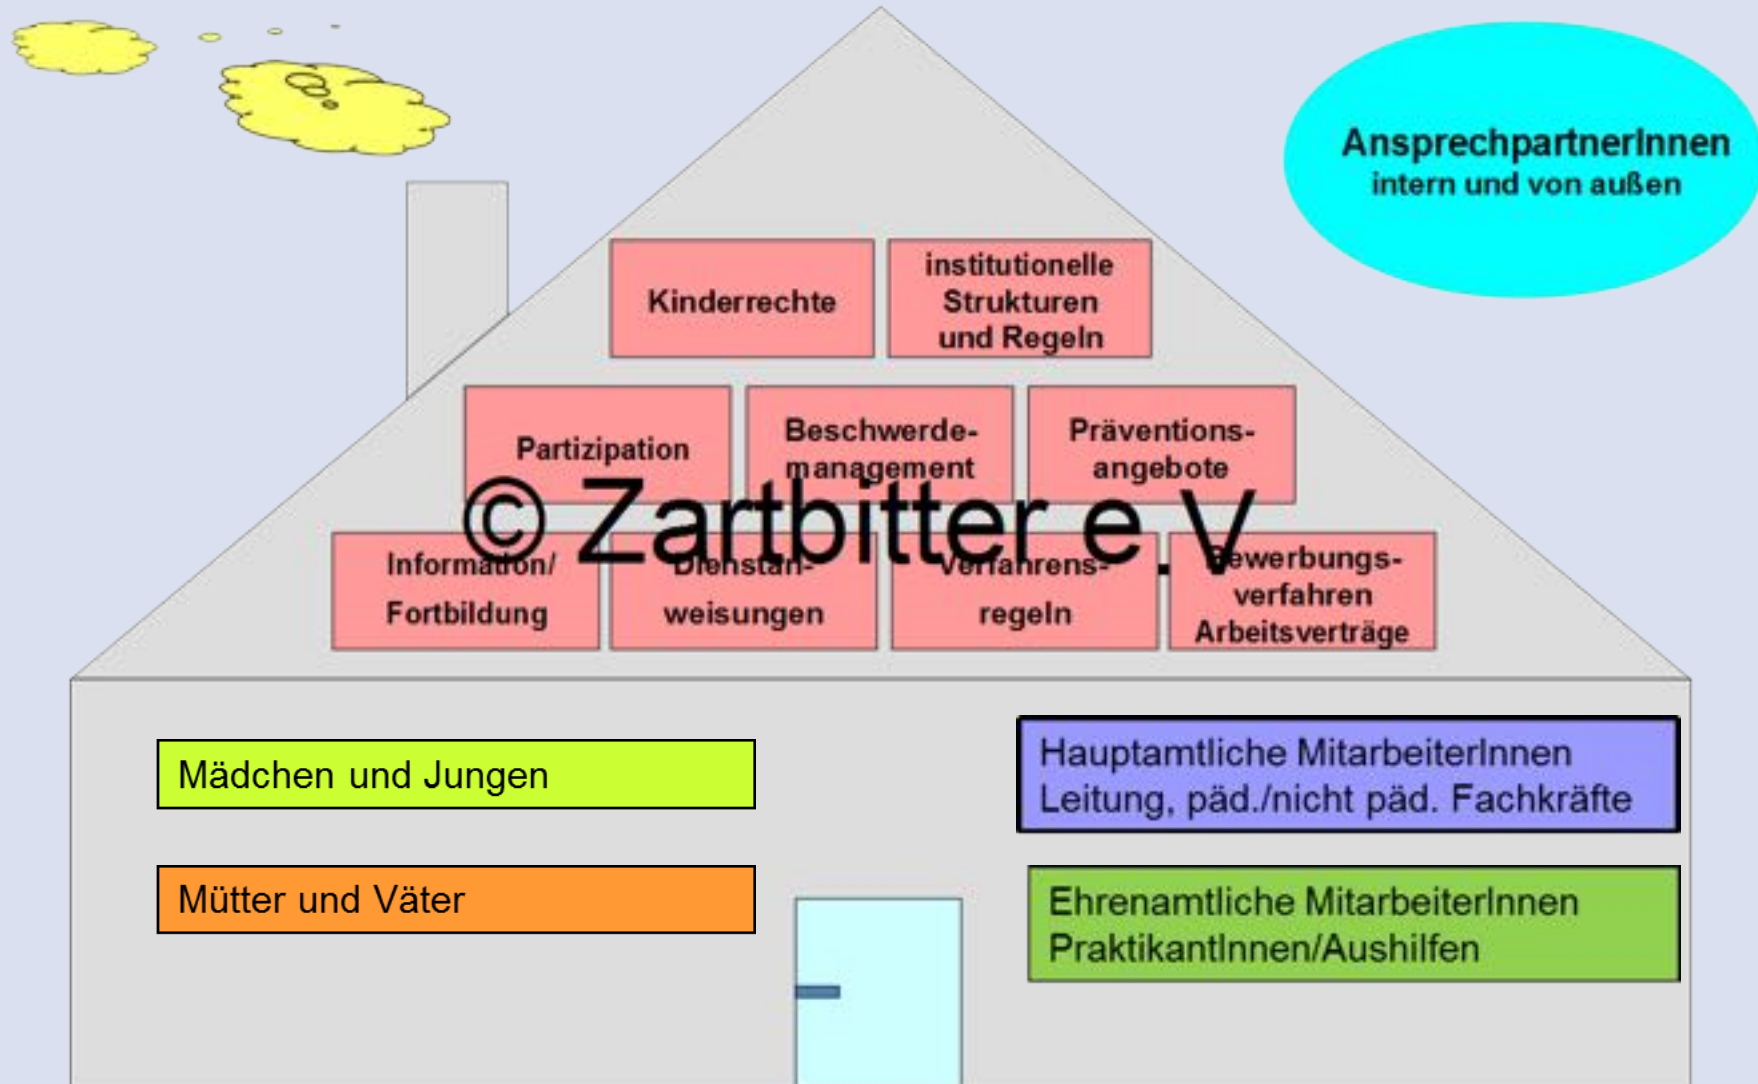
AnsprechpartnerInnen
intern und von außen

Kinderrechte

institutionelle Strukturen und Regeln

Partizipation

Beschwerdemanagement

Präventionsangebote

© Zartbitter e.V.

Information/ Fortbildung

Dienstanweisungen

Verfahrensregeln

Bewerbungsverfahren Arbeitsverträge

Mädchen und Jungen

Hauptamtliche MitarbeiterInnen
Leitung, päd./nicht päd. Fachkräfte

Mütter und Väter

Ehrenamtliche MitarbeiterInnen
PraktikantInnen/Aushilfen